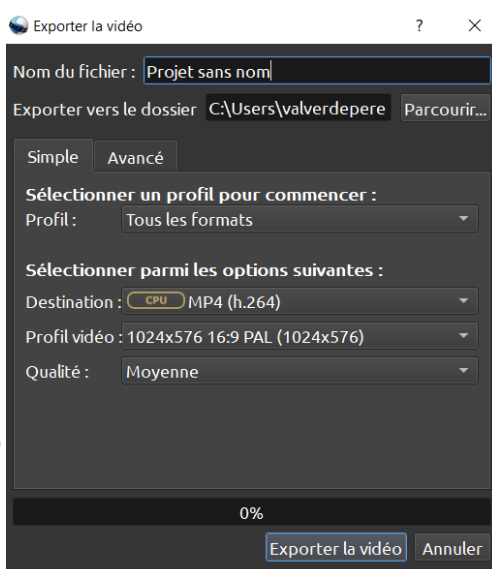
Exporter la vidéo ? ×

Nom du fichier : Projet sans nom

Exporter vers le dossier C:\Users\valverdepere Parcourir...

Simple Avancé

Sélectionner un profil pour commencer :

Profil : Tous les formats

Sélectionner parmi les options suivantes :

Destination : CPU MP4 (h.264)

Profil vidéo : 1024x576 16:9 PAL (1024x576)

Qualité : Moyenne

0%

Exporter la vidéo Annuler